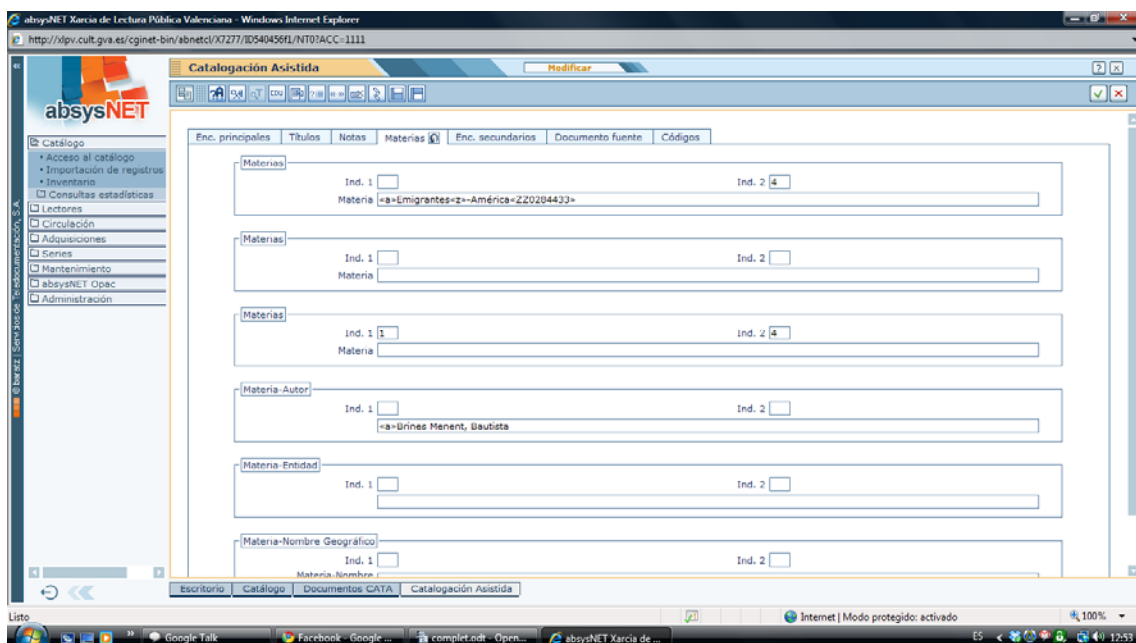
absysNET Xarcia de Lectura Pública Valenciana - Windows Internet Explorer

http://xlpv.cult.gva.es/cginet-bin/abnetcl/X7277/ID540456f1/NT0?ACC=1111

Catalogación Asistida

Modificar

absysNET

Catálogo
• Acceso al catálogo
• Importación de registros
• Inventario
Consultas estadísticas
Lectores
Circulación
Adquisiciones
Series
Mantenimiento
absysNET Opac
Administración

© baratz Servicios de Teledocumentación, S.A.

Enc. principales | Títulos | Notas | Materias | Enc. secundarios | Documento fuente | Códigos

Materias
Ind. 1 Ind. 2 4
Materia «a»Emigrantes«z»-América«ZZ0284433»

Materias
Ind. 1 Ind. 2
Materia

Materias
Ind. 1 1 Ind. 2 4
Materia

Materia-Autor
Ind. 1 Ind. 2
«a»Brines Menent, Bautista

Materia-Entidad
Ind. 1 Ind. 2

Materia-Nombre Geográfico
Ind. 1 Ind. 2
Materia-Nombre

Escritorio | Catálogo | Documentos CATA | Catalogación Asistida

Listo

Internet | Modo protegido: activado

100%

Google Talk

Facebook - Google ...

complet.odt - Open...

absysNET Xarcia de ...

ES

12:53